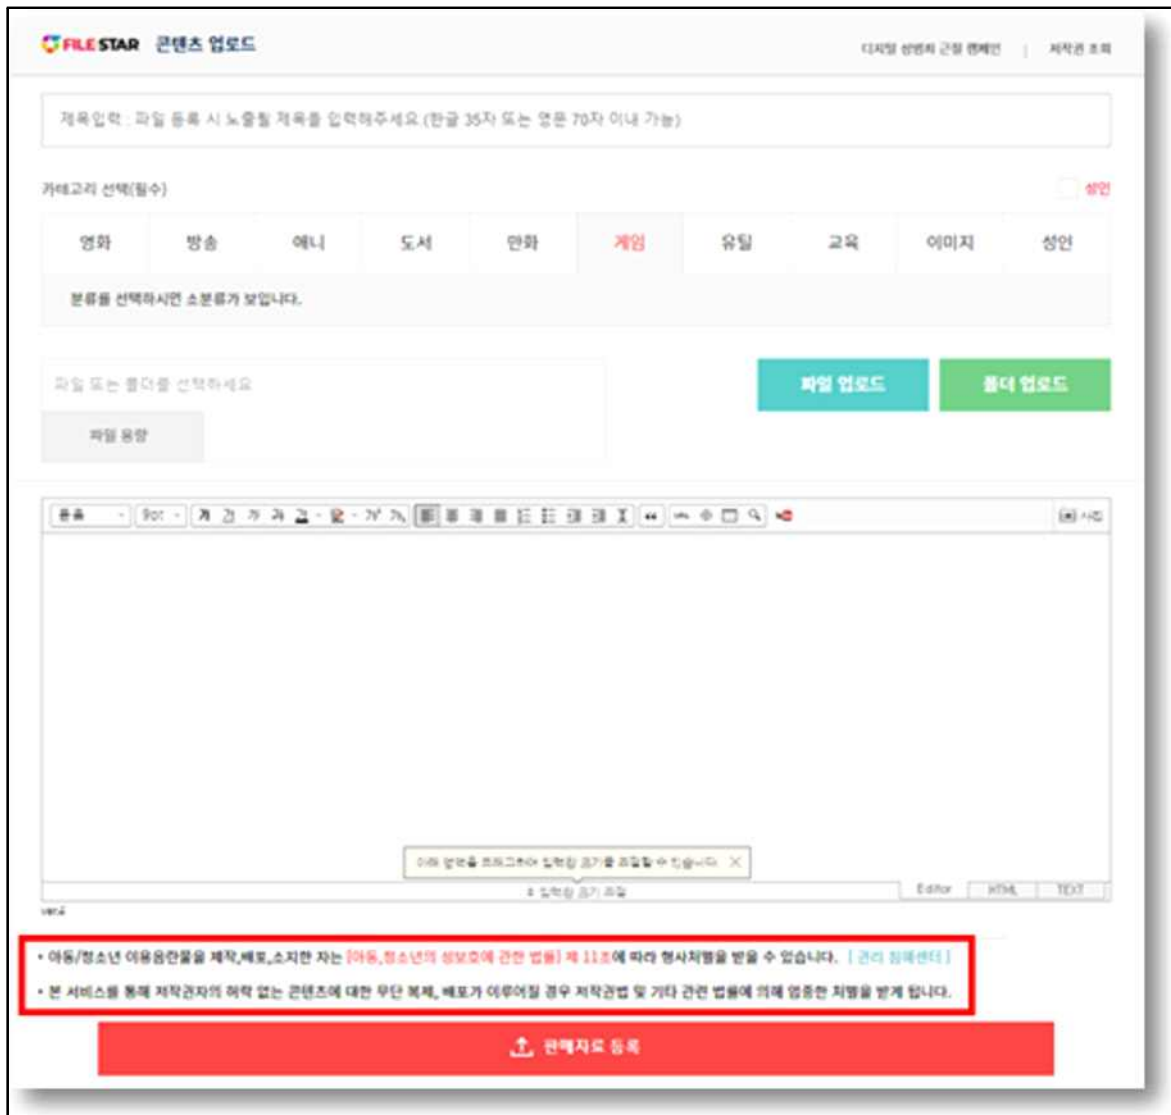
FILE STAR 콘텐츠 업로드

디지털 성범죄 근절 캠페인 | 저작권 조회

제목입력 : 파일 등록 시 노출될 제목을 입력해주세요 (한글 35자 또는 영문 70자 이내 가능)

카테고리 선택(필수)

성인

| 영화 | 방송 | 애니 | 도서 | 만화 | 게임 | 유틸 | 교육 | 이미지 | 성인 |
|---|---|---|---|---|---|---|---|---|---|

분류를 선택하시면 소분류가 보입니다.

파일 또는 폴더를 선택하세요

파일 용량

파일 업로드

폴더 업로드

돋움 9pt

사진

아래 영역을 드래그하여 입력창 크기를 조절할 수 있습니다.

입력창 크기 조절

Editor HTML TEXT

ver.

• 아동/청소년 이용음란물을 제작,배포,소지한 자는 [아동,청소년의 성보호에 관한 법률] 제 11조에 따라 형사처벌을 받을 수 있습니다. [ 권리 침해센터 ]

• 본 서비스를 통해 저작권자의 허락 없는 콘텐츠에 대한 무단 복제, 배포가 이루어질 경우 저작권법 및 기타 관련 법률에 의해 엄중한 처벌을 받게 됩니다.

판매자료 등록